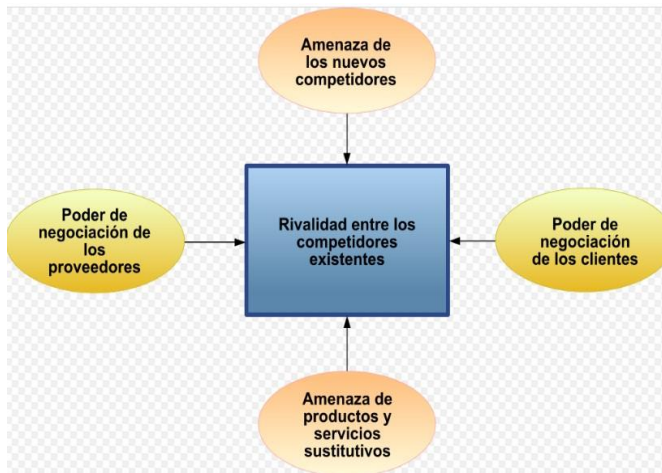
Amenaza de los nuevos competidores

Poder de negociación de los proveedores

Rivalidad entre los competidores existentes

Poder de negociación de los clientes

Amenaza de productos y servicios sustitutivos